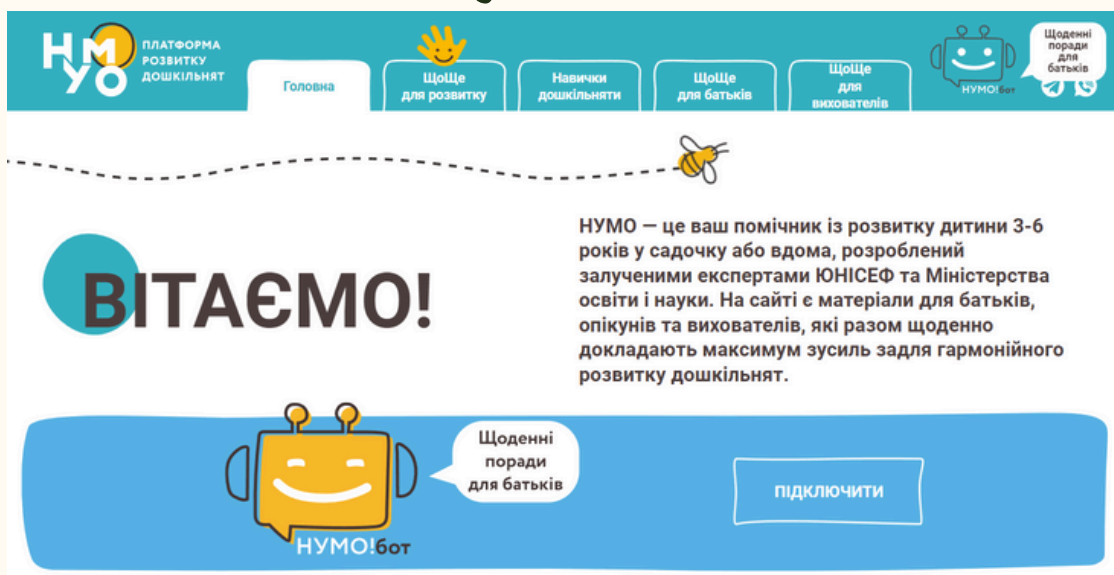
НУМО ПЛАТФОРМА РОЗВИТКУ ДОШКІЛЬНЯТ

Головна

ЩоЩе для розвитку

Навички дошкільняти

ЩоЩе для батьків

ЩоЩе для вихователів

НУМО!бот

Щоденні поради для батьків

ВІТАЄМО!

НУМО — це ваш помічник із розвитку дитини 3-6 років у садочку або вдома, розроблений залученими експертами ЮНІСЕФ та Міністерства освіти і науки. На сайті є матеріали для батьків, опікунів та вихователів, які разом щоденно докладають максимум зусиль задля гармонійного розвитку дошкільнят.

Щоденні поради для батьків

НУМО!бот

ПІДКЛЮЧИТИ